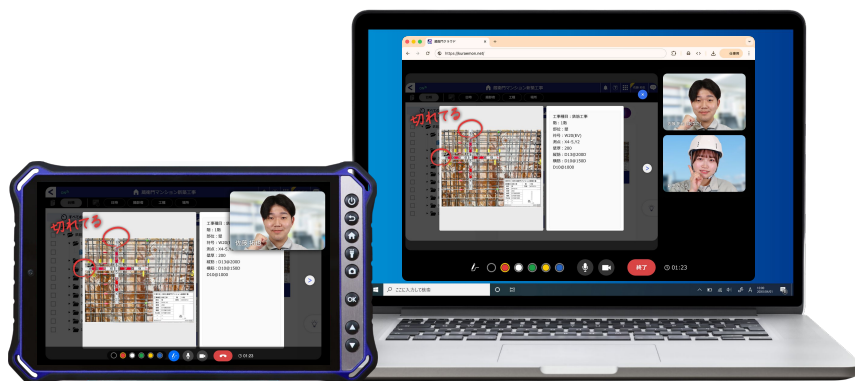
切れてる
工事種目：鉄筋工事
階：1階
部位：壁
符号：W18(EV)
通心：X4-5,Y2
壁厚：200
縦筋：D13@200
横筋：D10@150
D10@100

終了
01:23
ここに入力して検索

切れてる
工事種目：鉄筋工事
階：1階
部位：壁
符号：W18(EV)
通心：X4-5,Y2
壁厚：200
縦筋：D13@200
横筋：D10@150
D10@100
OK
01:03